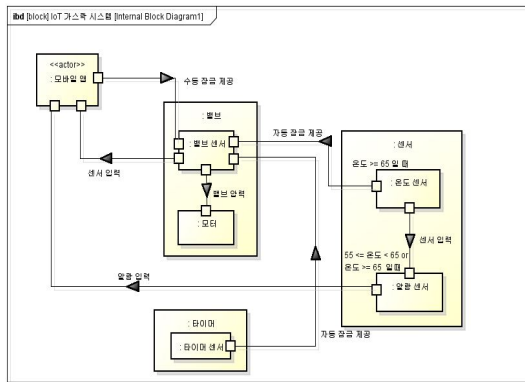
ibd [block] IoT 가스락 시스템 [Internal Block Diagram1]

<<actor>>
: 모바일 앱

수동 잠금 제공

: 밸브

: 밸브 센서

자동 잠금 제공

센서 입력

밸브 입력

: 모터

: 센서

온도 >= 65 일 때

: 온도 센서

센서 입력

55 <= 온도 < 65 or
온도 >= 65 일때

알람 입력

: 알람 센서

: 타이머

: 타이머 센서

자동 잠금 제공